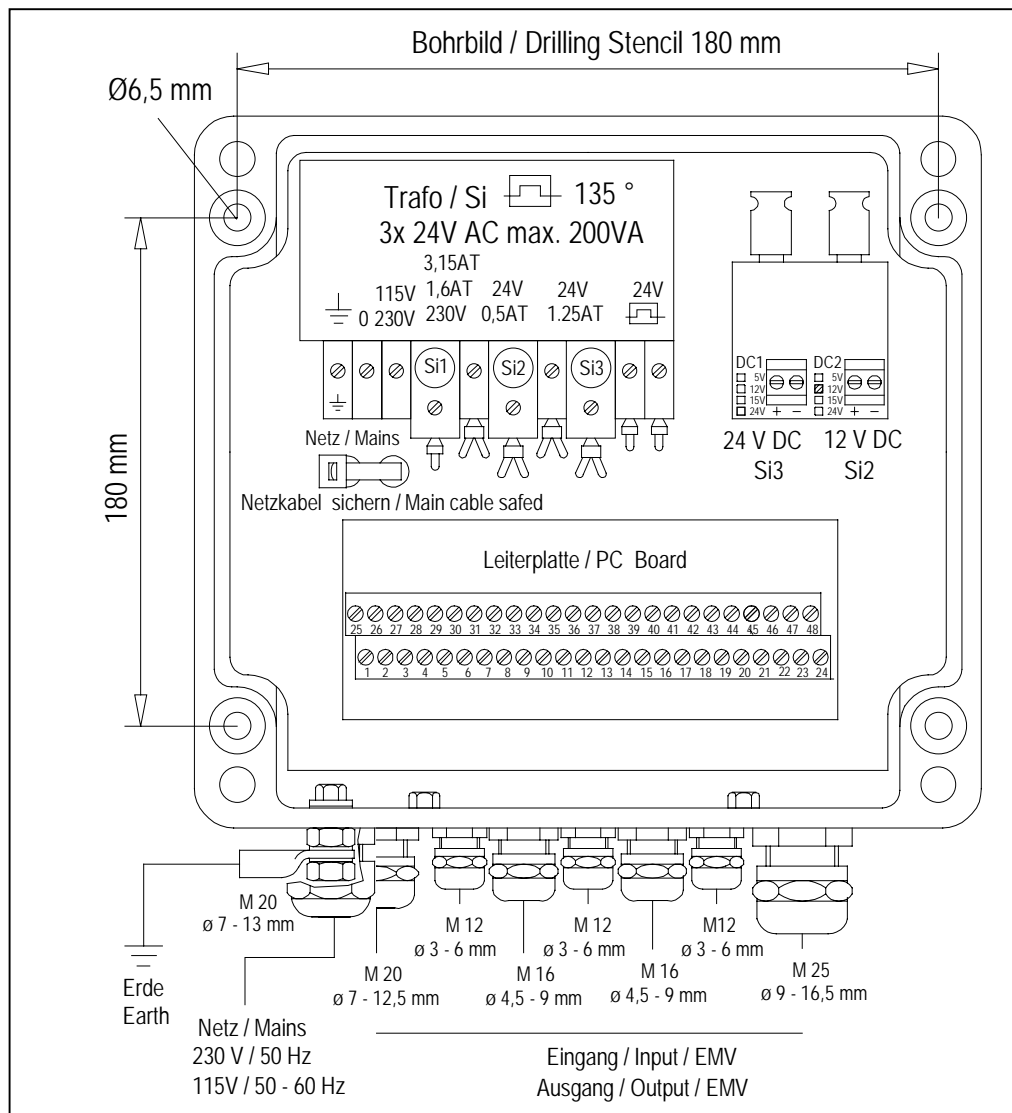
Bohrbild / Drilling Stencil 180 mm

Ø6,5 mm

Trafo / Si 135 °
3x 24V AC max. 200VA

3,15AT
115V 1,6AT 24V 24V 24V
0 230V 230V 0,5AT 1.25AT

Si1 Si2 Si3

DC1 5V 12V 15V 24V + −
DC2 5V 12V 15V 24V + −

24 V DC Si3
12 V DC Si2

180 mm

Netz / Mains

Netzkabel sichern / Main cable safed

Leiterplatte / PC Board

25 26 27 28 29 30 31 32 33 34 35 36 37 38 39 40 41 42 43 44 45 46 47 48
1 2 3 4 5 6 7 8 9 10 11 12 13 14 15 16 17 18 19 20 21 22 23 24

M 20
ø 7 - 13 mm

M 12
ø 3 - 6 mm

M 12
ø 3 - 6 mm

M12
ø 3 - 6 mm

M 20
ø 7 - 12,5 mm

M 16
ø 4,5 - 9 mm

M 16
ø 4,5 - 9 mm

M 25
ø 9 - 16,5 mm

Erde
Earth

Netz / Mains
230 V / 50 Hz
115V / 50 - 60 Hz

Eingang / Input / EMV
Ausgang / Output / EMV